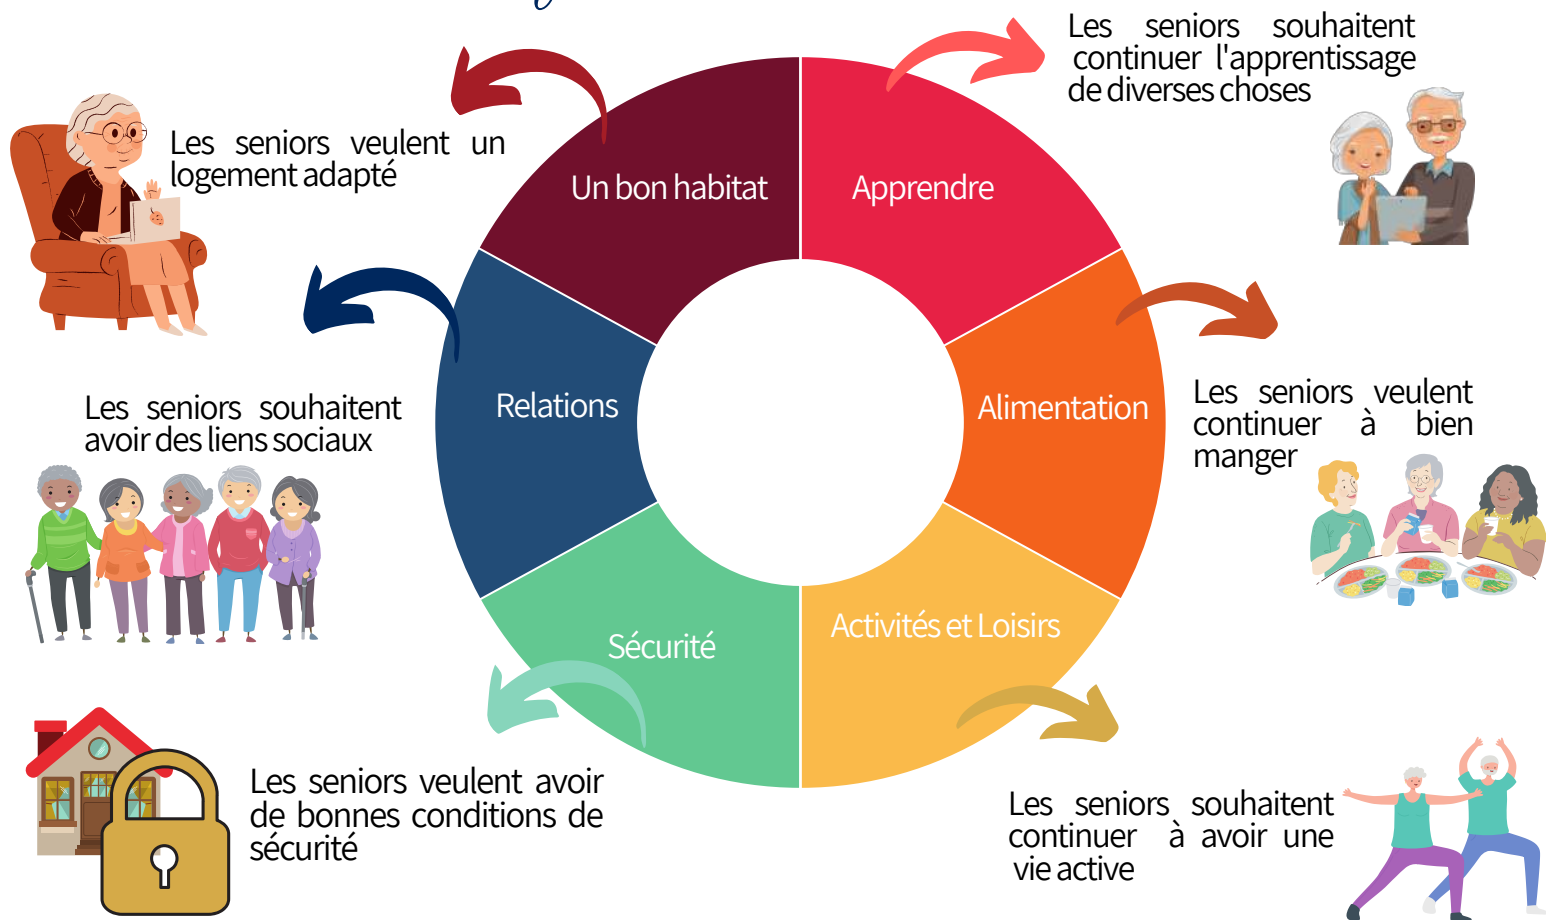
Les seniors veulent un logement adapté

Un bon habitat

Apprendre

Les seniors souhaitent continuer l'apprentissage de diverses choses

Relations

Alimentation

Les seniors souhaitent avoir des liens sociaux

Les seniors veulent continuer à bien manger

Sécurité

Activités et Loisirs

Les seniors veulent avoir de bonnes conditions de sécurité

Les seniors souhaitent continuer à avoir une vie active